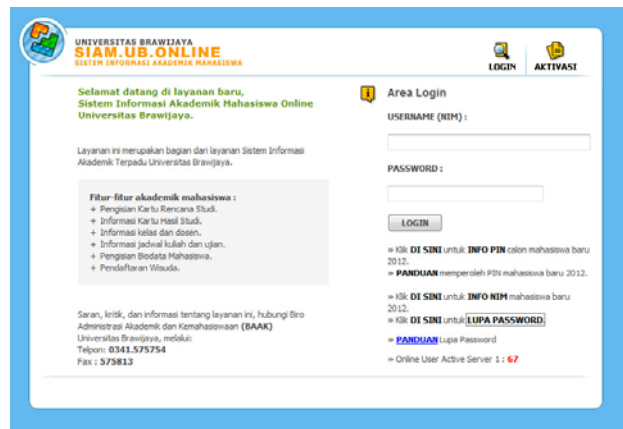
UNIVERSITAS BRAWIJAYA
SIAM.UB.ONLINE
SISTEM INFORMASI AKADEMIK MAHASISWA

LOGIN AKTIVASI

Selamat datang di layanan baru, Sistem Informasi Akademik Mahasiswa Online Universitas Brawijaya.

Layanan ini merupakan bagian dari layanan Sistem Informasi Akademik Terpadu Universitas Brawijaya.

Fitur-fitur akademik mahasiswa :
+ Pengisian Kartu Rencana Studi.
+ Informasi Kartu Hasil Studi.
+ Informasi kelas dan dosen.
+ Informasi jadwal kuliah dan ujian.
+ Pengisian Biodata Mahasiswa.
+ Pendaftaran Wisuda.

Saran, kritik, dan informasi tentang layanan ini, hubungi Biro Administrasi Akademik dan Kemahasiswaan (BAAK) Universitas Brawijaya, melalui:
Telpon: 0341.575754
Fax : 575813

Area Login

USERNAME (NIM) :

PASSWORD :

LOGIN

» Klik DI SINI untuk INFO PIN calon mahasiswa baru 2012.
» PANDUAN memperoleh PIN mahasiswa baru 2012.

» Klik DI SINI untuk INFO NIM mahasiswa baru 2012.
» Klik DI SINI untuk LUPA PASSWORD.

» PANDUAN Lupa Password

» Online User Active Server 1 : 67